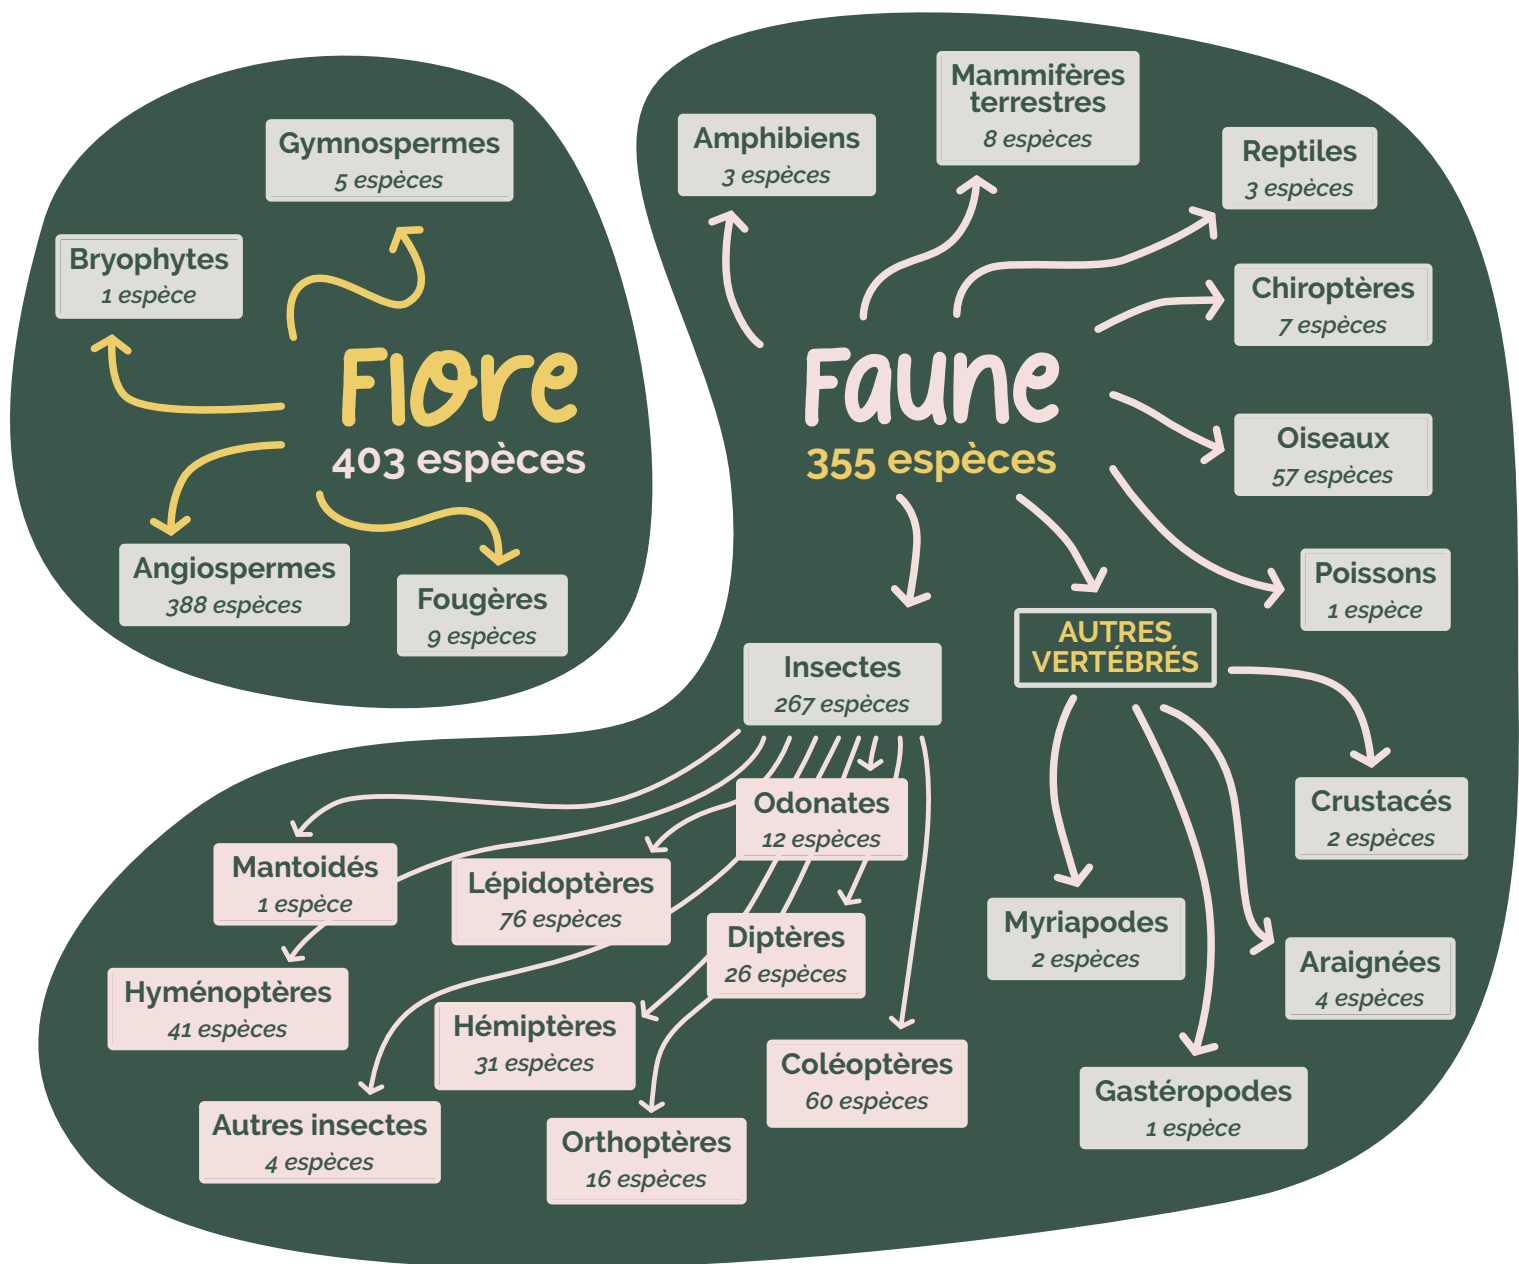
Flore
403 espèces

Gymnospermes
5 espèces

Bryophytes
1 espèce

Angiospermes
388 espèces

Fougères
9 espèces

Faune
355 espèces

Amphibiens
3 espèces

Mammifères terrestres
8 espèces

Reptiles
3 espèces

Chiroptères
7 espèces

Oiseaux
57 espèces

Poissons
1 espèce

AUTRES VERTÉBRÉS

Insectes
267 espèces

Odonates
12 espèces

Mantoidés
1 espèce

Lépidoptères
76 espèces

Hyménoptères
41 espèces

Diptères
26 espèces

Hémiptères
31 espèces

Autres insectes
4 espèces

Orthoptères
16 espèces

Coléoptères
60 espèces

Crustacés
2 espèces

Myriapodes
2 espèces

Araignées
4 espèces

Gastéropodes
1 espèce